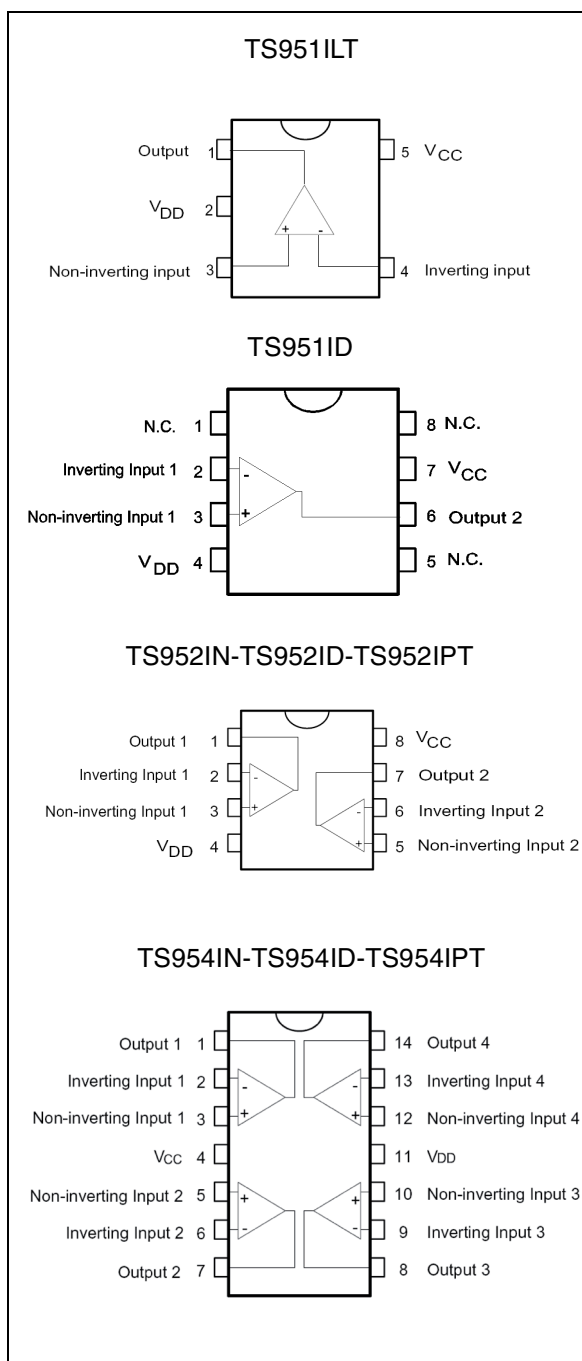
TS951ILT

Output 1
$V_{DD}$ 2
Non-inverting input 3
5 $V_{CC}$
4 Inverting input
+ -

TS951ID

N.C. 1
Inverting Input 1 2
Non-inverting Input 1 3
$V_{DD}$ 4
8 N.C.
7 $V_{CC}$
6 Output 2
5 N.C.
- +

TS952IN-TS952ID-TS952IPT

Output 1 1
Inverting Input 1 2
Non-inverting Input 1 3
$V_{DD}$ 4
8 $V_{CC}$
7 Output 2
6 Inverting Input 2
5 Non-inverting Input 2
- + - +

TS954IN-TS954ID-TS954IPT

Output 1 1
Inverting Input 1 2
Non-inverting Input 1 3
$V_{CC}$ 4
Non-inverting Input 2 5
Inverting Input 2 6
Output 2 7
14 Output 4
13 Inverting Input 4
12 Non-inverting Input 4
11 $V_{DD}$
10 Non-inverting Input 3
9 Inverting Input 3
8 Output 3
- + - + + - + -